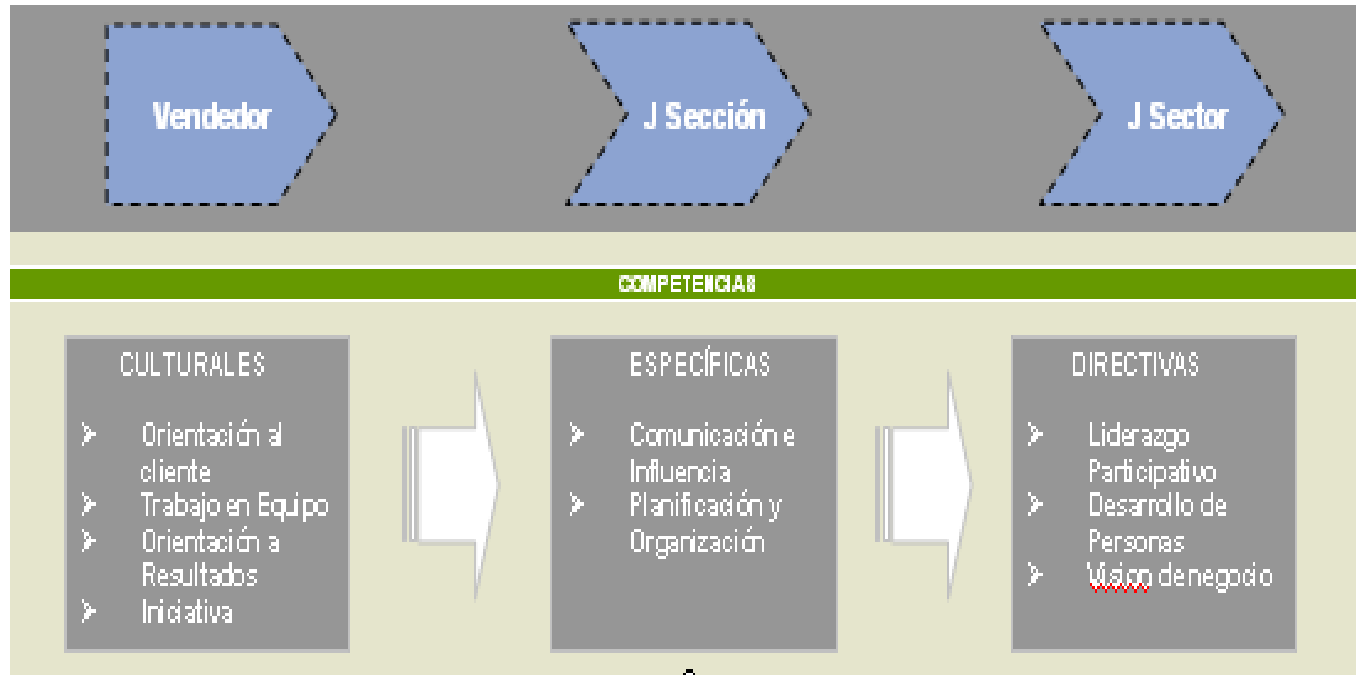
Vendedor

J Sección

J Sector

COMPETENCIAS

CULTURALES

- Orientación al cliente
- Trabajo en Equipo
- Orientación a Resultados
- Iniciativa

ESPECÍFICAS

- Comunicación e Influencia
- Planificación y Organización

DIRECTIVAS

- Liderazgo Participativo
- Desarrollo de Personas
- Visíon de negocio